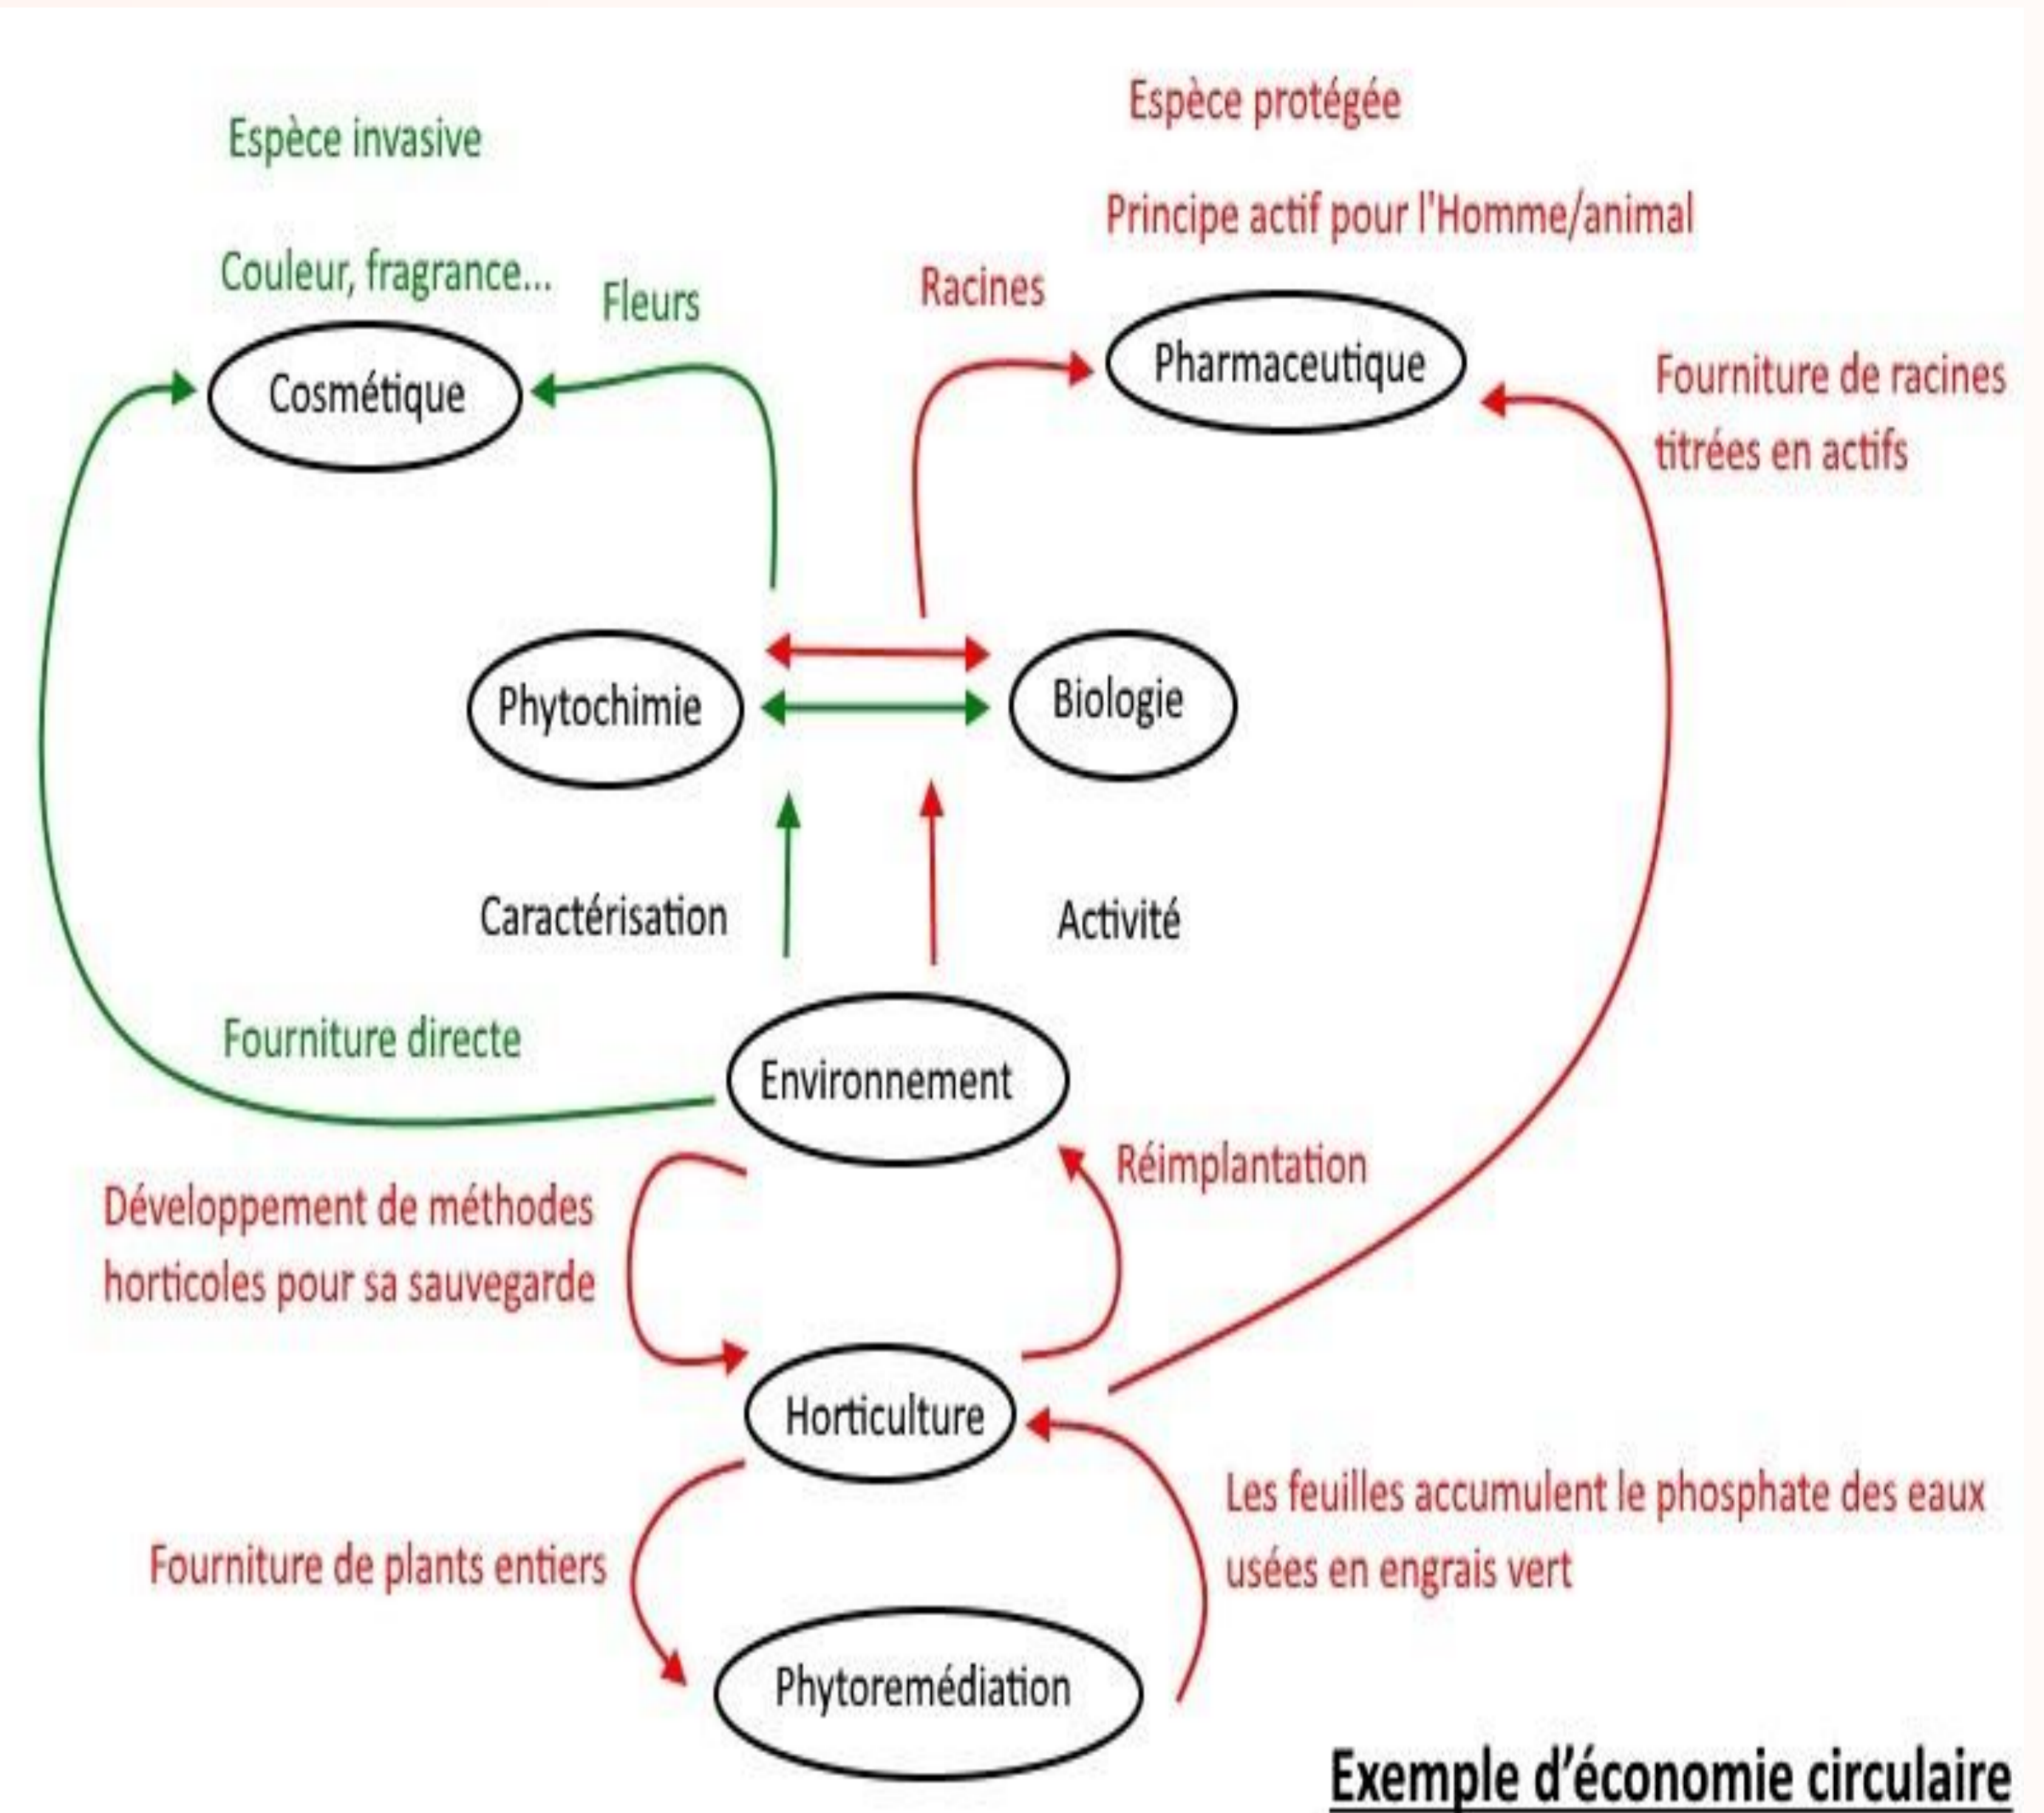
Espèce protégée

Espèce invasive

Principe actif pour l'Homme/animal

Couleur, fragrance...

Fleurs

Racines

Pharmaceutique

Cosmétique

Fourniture de racines titrées en actifs

Phytochimie

Biologie

Caractérisation

Activité

Fourniture directe

Environnement

Réimplantation

Développement de méthodes horticoles pour sa sauvegarde

Horticulture

Les feuilles accumulent le phosphate des eaux usées en engrais vert

Fourniture de plants entiers

Phytoremédiation

Exemple d'économie circulaire